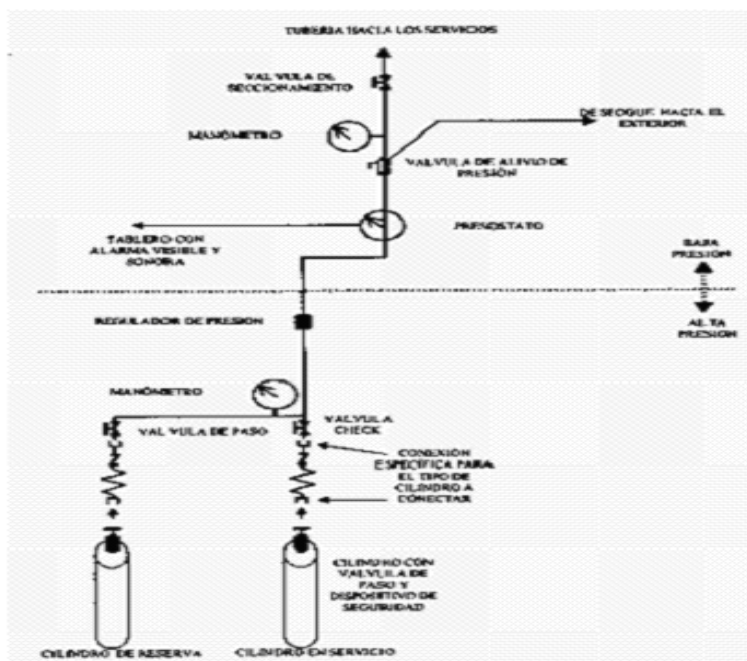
TUBERIA HACIA LOS SERVICIOS

VALVULA DE SECCIONAMIENTO

MANÓMETRO

DESFOGUE HACIA EL EXTERIOR

VALVULA DE ALIVIO DE PRESIÓN

PRESOSTATO

TABLERO CON ALARMA VISIBLE Y SONORA

BAJA PRESIÓN

ALTA PRESIÓN

REGULADOR DE PRESION

MANÓMETRO

VALVULA DE PASO

VALVULA CHECK

CONEXION ESPECIFICA PARA EL TIPO DE CILINDRO A CONECTAR

CILINDRO CON VALVULA DE PASO Y DISPOSITIVO DE SEGURIDAD

CILINDRO DE RESERVA

CILINDRO EN SERVICIO